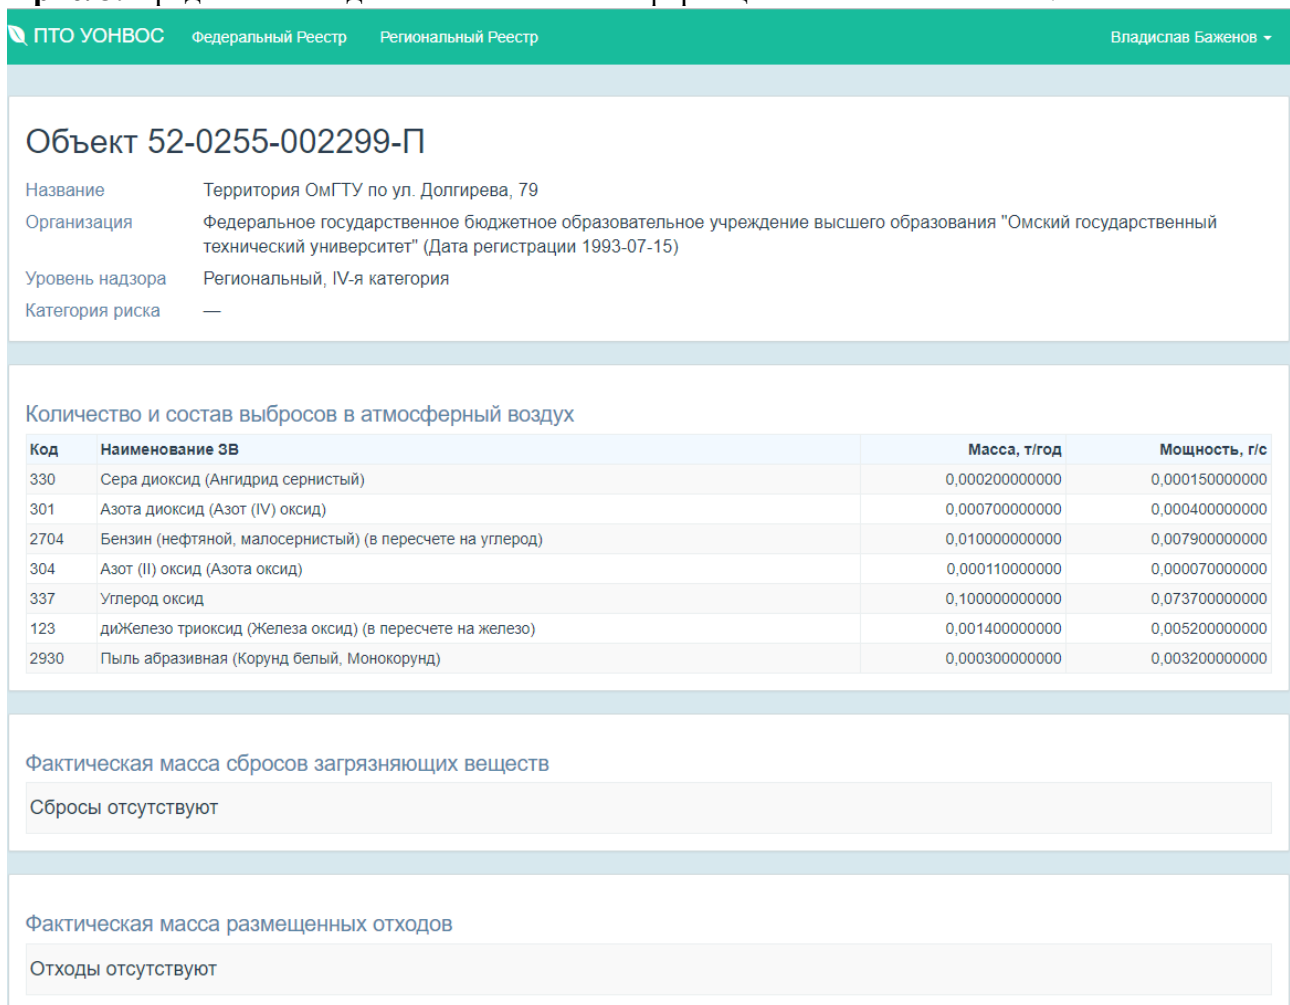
ПТО УОНВОС Федеральный Реестр Региональный Реестр Владислав Баженов

Объект 52-0255-002299-П

Название Территория ОмГТУ по ул. Долгирева, 79
Организация Федеральное государственное бюджетное образовательное учреждение высшего образования "Омский государственный технический университет" (Дата регистрации 1993-07-15)
Уровень надзора Региональный, IV-я категория
Категория риска —

Количество и состав выбросов в атмосферный воздух

| Код | Наименование ЗВ | Масса, т/год | Мощность, г/с |
|---|---|---|---|
| 330 | Сера диоксид (Ангидрид сернистый) | 0,000200000000 | 0,000150000000 |
| 301 | Азота диоксид (Азот (IV) оксид) | 0,000700000000 | 0,000400000000 |
| 2704 | Бензин (нефтяной, малосернистый) (в пересчете на углерод) | 0,010000000000 | 0,007900000000 |
| 304 | Азот (II) оксид (Азота оксид) | 0,000110000000 | 0,000070000000 |
| 337 | Углерод оксид | 0,100000000000 | 0,073700000000 |
| 123 | диЖелезо триоксид (Железа оксид) (в пересчете на железо) | 0,001400000000 | 0,005200000000 |
| 2930 | Пыль абразивная (Корунд белый, Монокорунд) | 0,000300000000 | 0,003200000000 |

Фактическая масса сбросов загрязняющих веществ

Сбросы отсутствуют

Фактическая масса размещенных отходов

Отходы отсутствуют